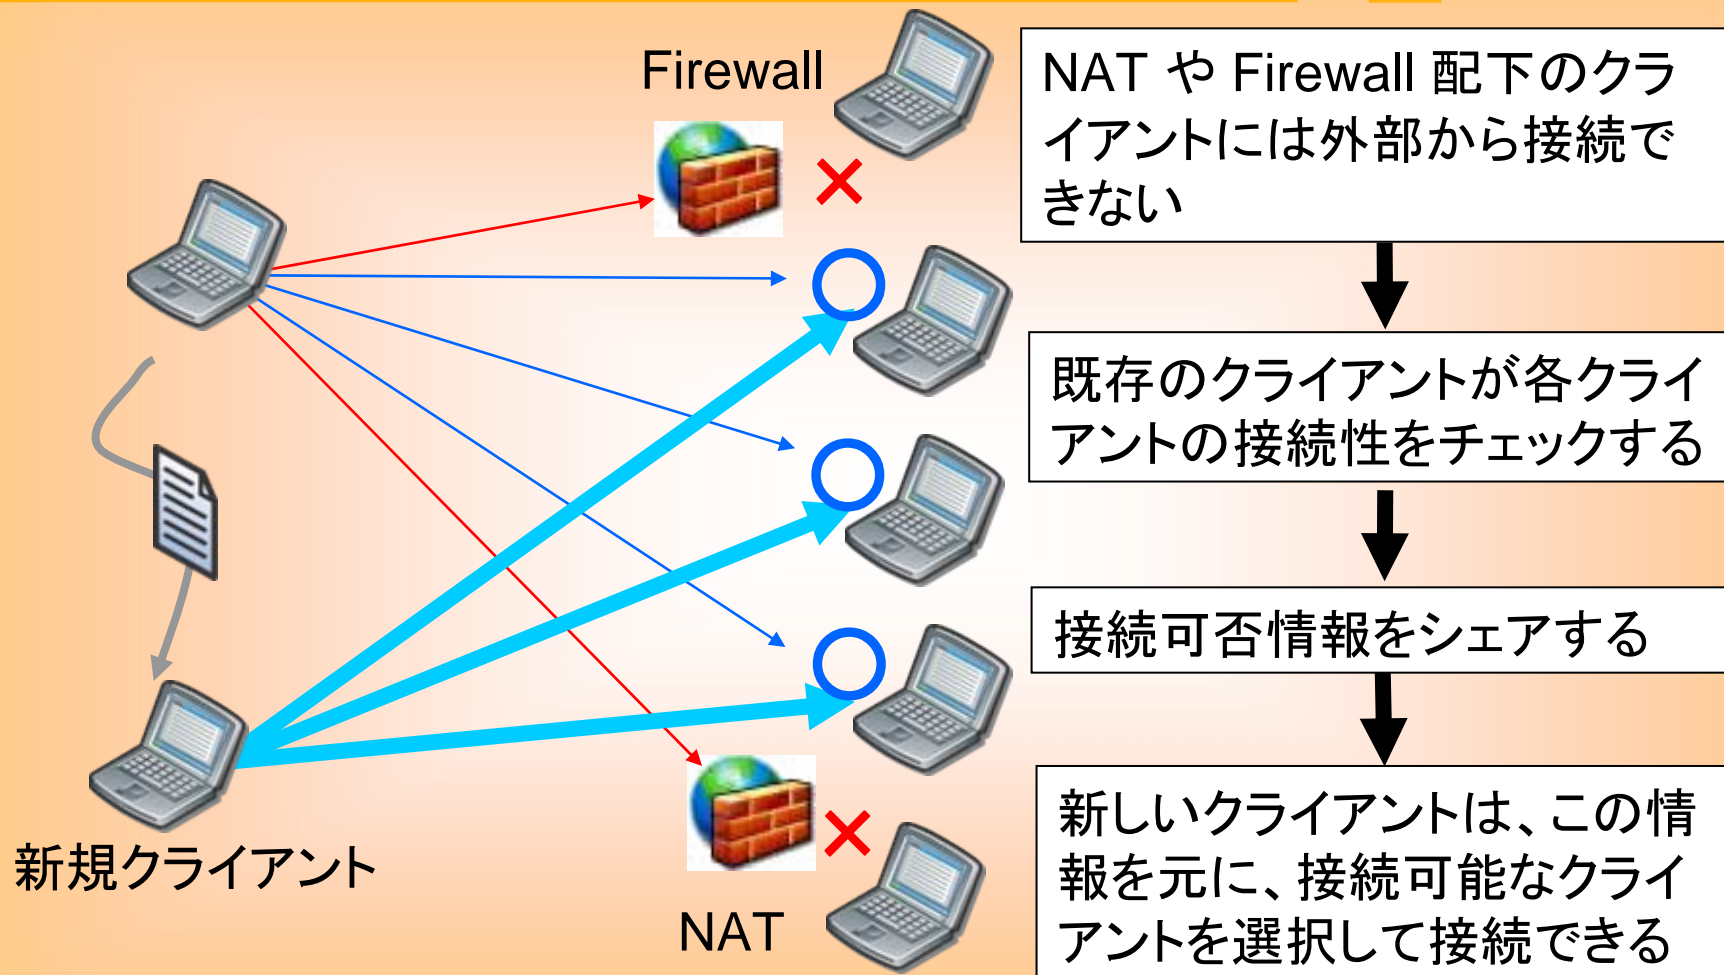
Firewall

NAT や Firewall 配下のクライアントには外部から接続できない

既存のクライアントが各クライアントの接続性をチェックする

接続可否情報をシェアする

新しいクライアントは、この情報を元に、接続可能なクライアントを選択して接続できる

新規クライアント

NAT